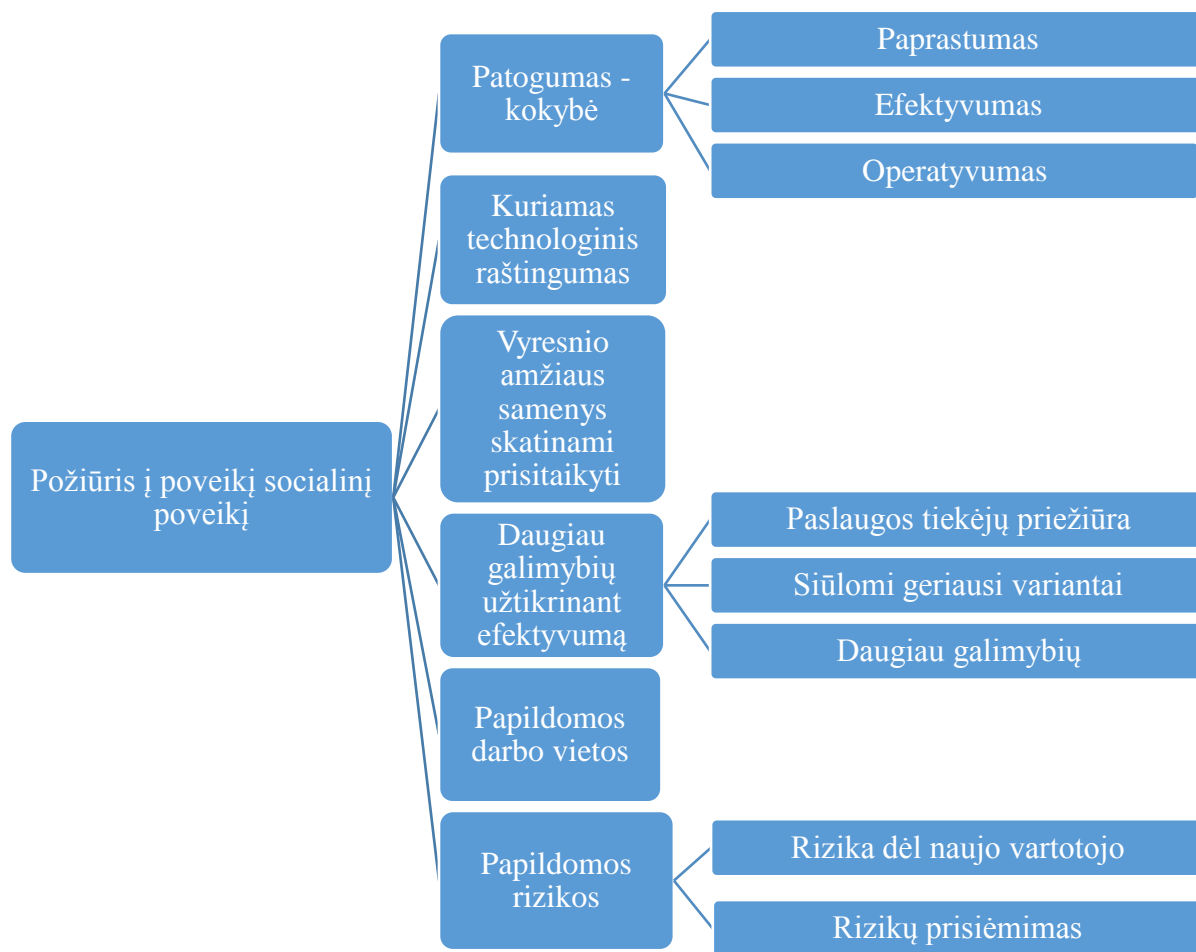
Požiūris į poveikį socialinį poveikį

Patogumas - kokybė

Paprastumas

Efektyvumas

Operatyvumas

Kuriamas technologinis raštingumas

Vyresnio amžiaus samenys skatinami prisitaikyti

Daugiau galimybių užtikrinant efektyvumą

Paslaugos tiekėjų priežiūra

Siūlomi geriausi variantai

Daugiau galimybių

Papildomos darbo vietos

Papildomos rizikos

Rizika dėl naujo vartotojo

Rizikų prisiėmimas